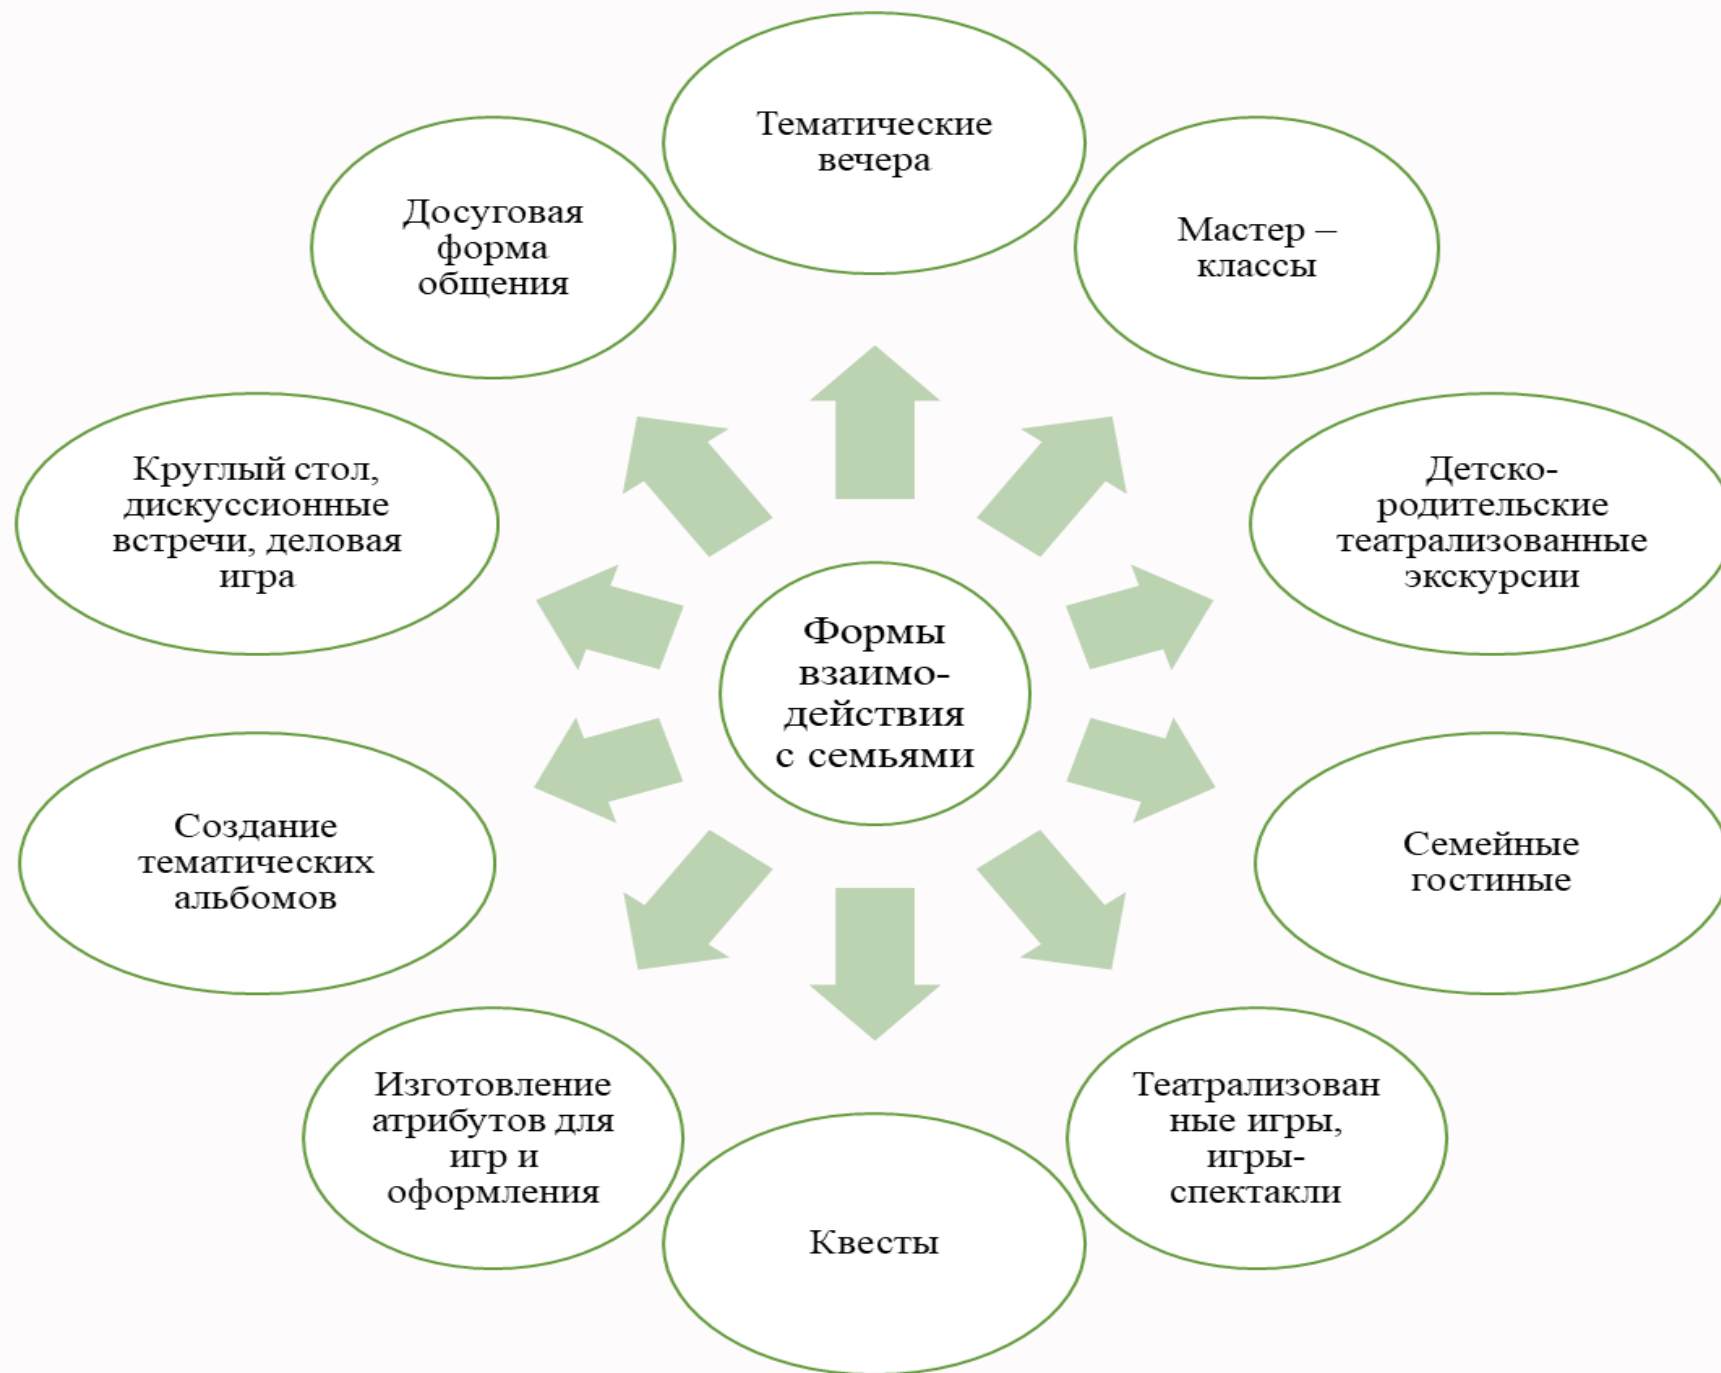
Формы взаимодействия с семьями

Тематические вечера

Мастер – классы

Детско-родительские театрализованные экскурсии

Семейные гостиные

Театрализованные игры, игры-спектакли

Квесты

Изготовление атрибутов для игр и оформления

Создание тематических альбомов

Круглый стол, дискуссионные встречи, деловая игра

Досуговая форма общения